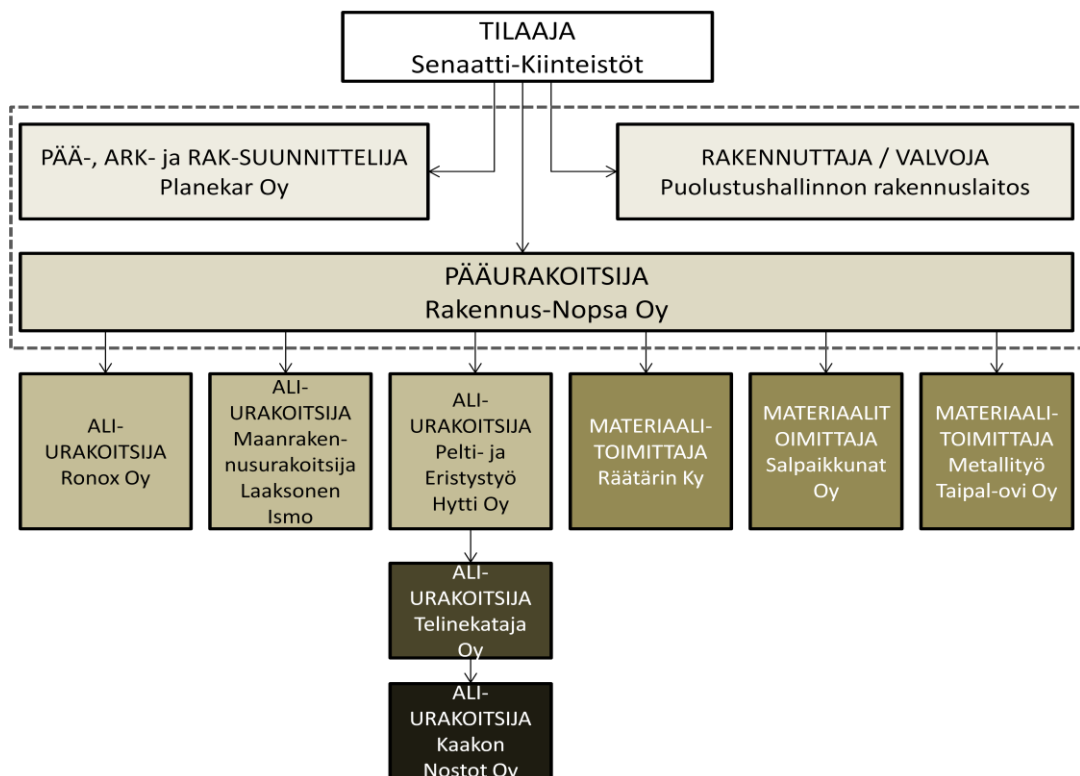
TILAAJA
Senaatti-Kiinteistöt

PÄÄ-, ARK- ja RAK-SUUNNITTELIJA
Planekar Oy

RAKENNUTTAJA / VALVOJA
Puolustushallinnon rakennuslaitos

PÄÄURAKOITSIJA
Rakennus-Nopsa Oy

ALI-URAKOITSIJA
Ronox Oy

ALI-URAKOITSIJA
Maanrakennusurakoitsija
Laaksonen Ismo

ALI-URAKOITSIJA
Pelti- ja Eristystyö
Hytti Oy

MATERIAALI-TOIMITTAJA
Räätärin Ky

MATERIAALITOIMITTAJA
Salpaikkunat Oy

MATERIAALI-TOIMITTAJA
Metallityö Taipal-ovi Oy

ALI-URAKOITSIJA
Telinekataja Oy

ALI-URAKOITSIJA
Kaakon Nostot Oy